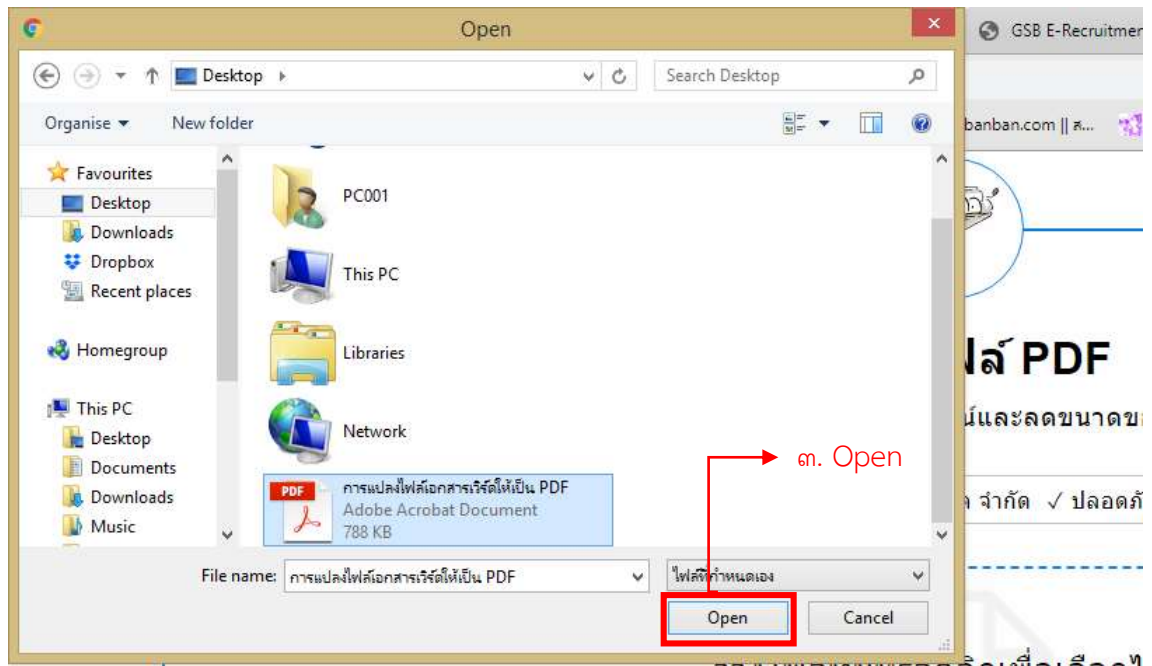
Open

GSB E-Recruitmer

Desktop

Search Desktop

Organise ▾ New folder

banban.com || ส...

Favourites
Desktop
Downloads
Dropbox
Recent places

Homegroup

This PC
Desktop
Documents
Downloads
Music

PC001

This PC

Libraries

Network

PDF การแปลงไฟล์เอกสารเวิร์ดให้เป็น PDF
Adobe Acrobat Document
788 KB

ไฟล์ PDF

ม์และลดขนาดข

๓. Open

จำกัด ✓ ปลอดภั

File name: การแปลงไฟล์เอกสารเวิร์ดให้เป็น PDF

ไฟล์ที่กำหนดเอง

Open

Cancel